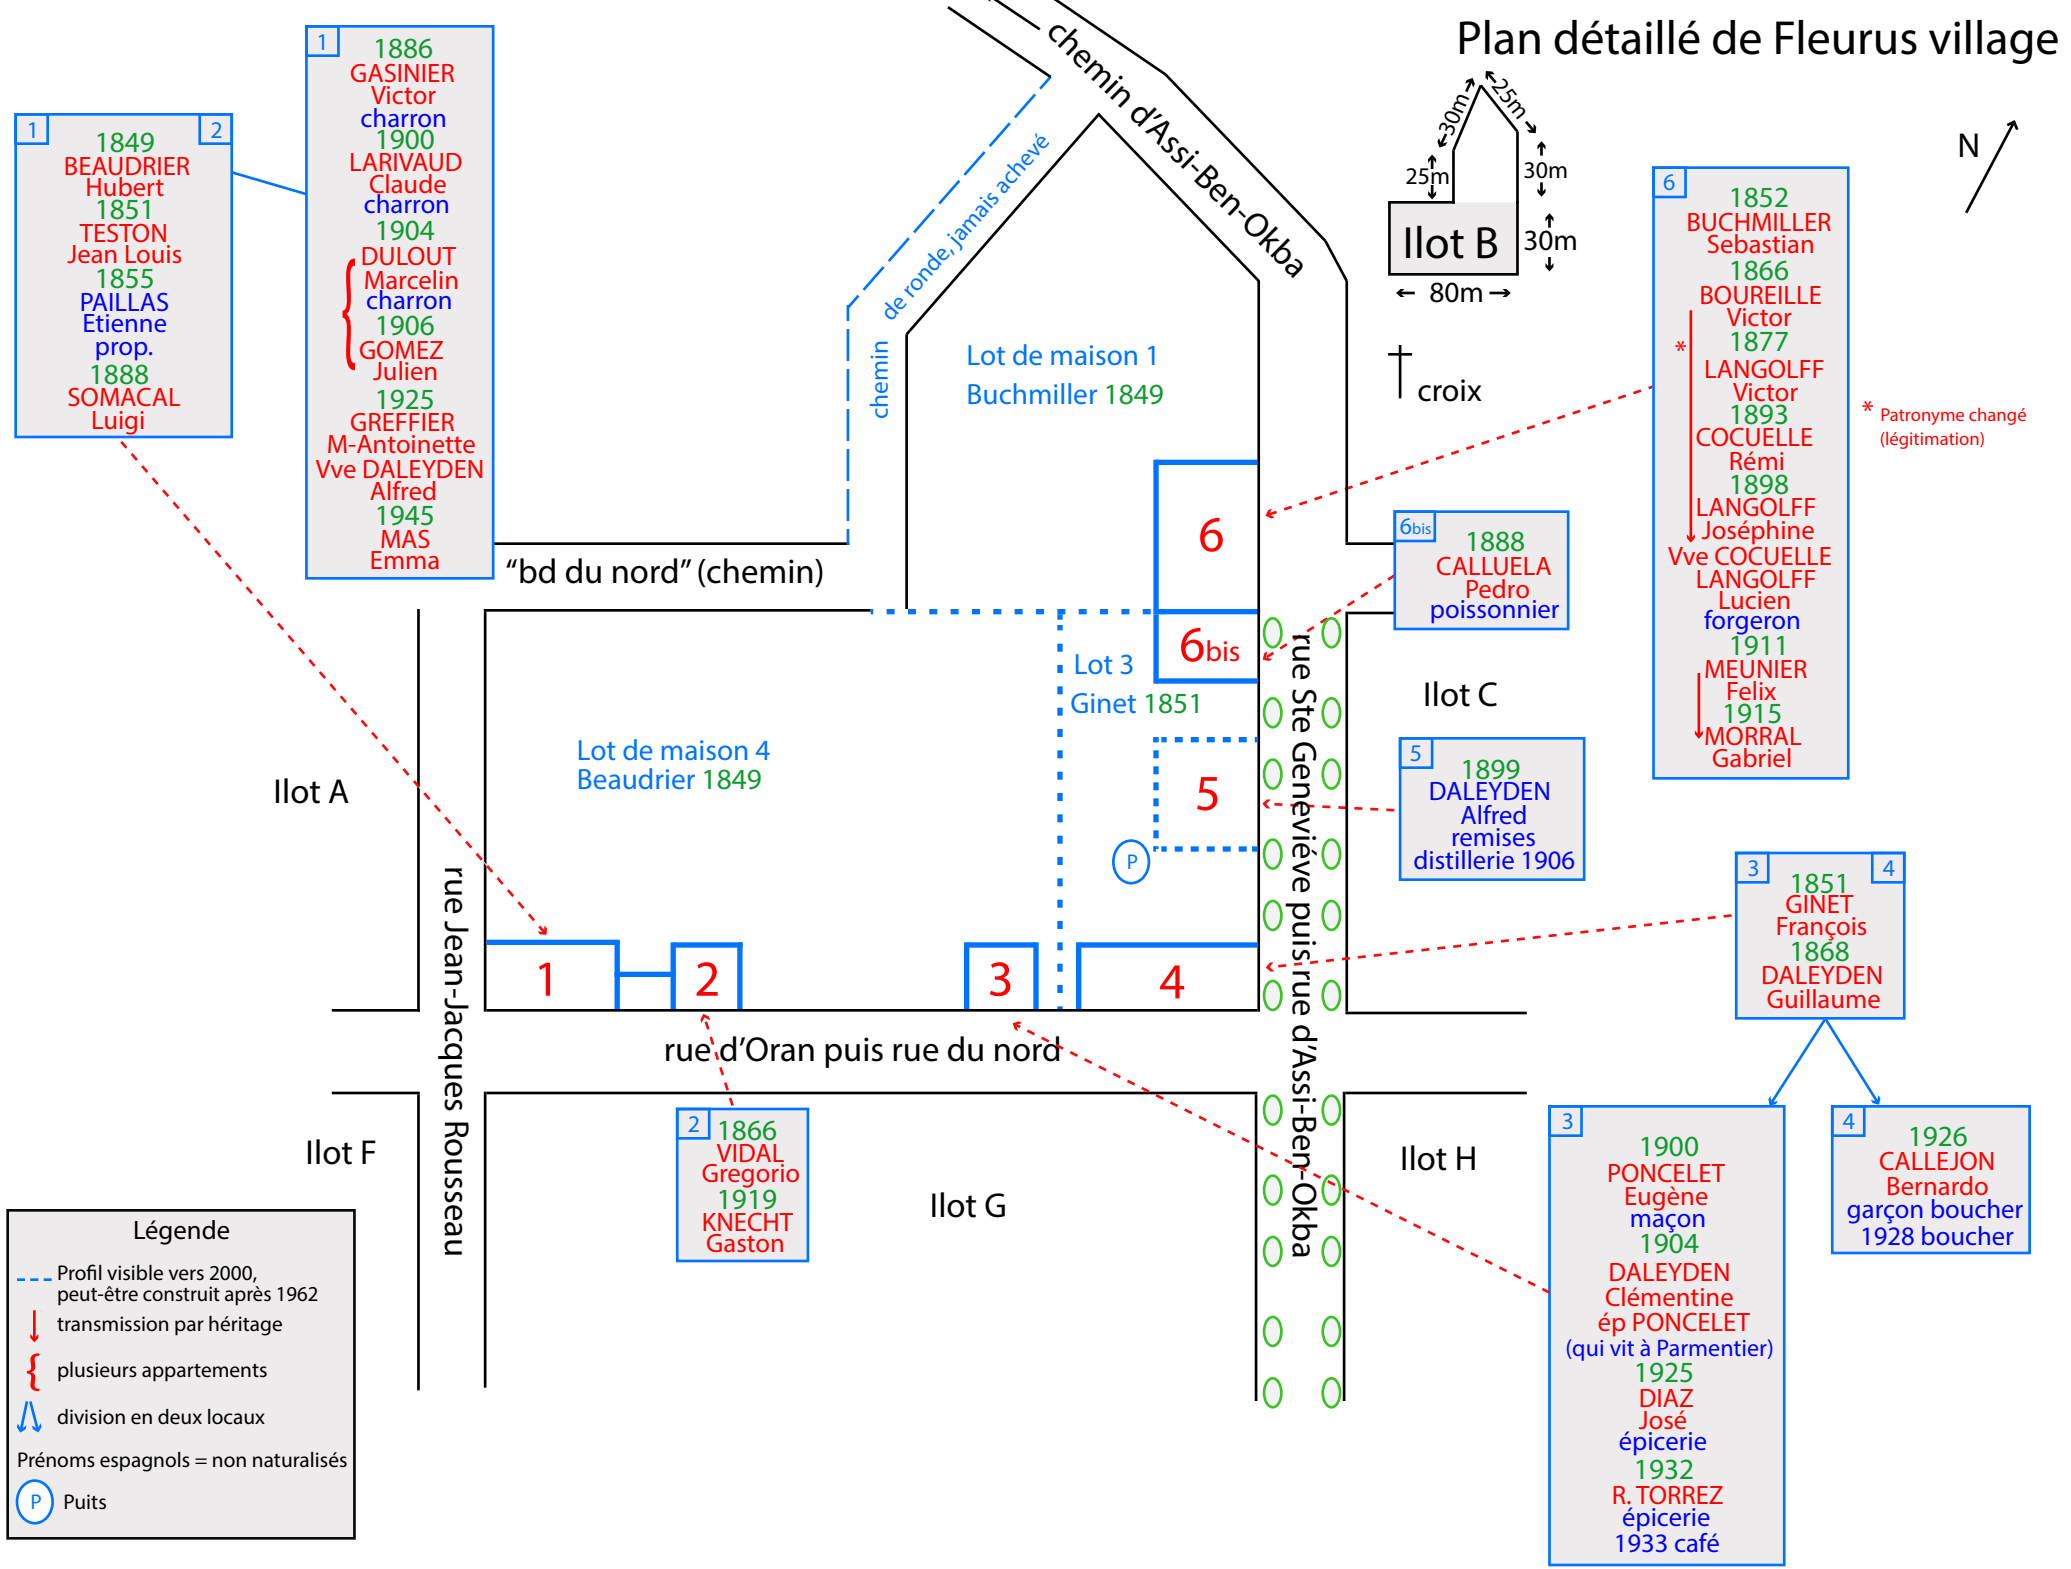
Plan détaillé de Fleurus village

N

1 2
1849
BEAUDRIER
Hubert
1851
TESTON
Jean Louis
1855
PAILLAS
Etienne
prop.
1888
SOMACAL
Luigi

1
1886
GASINIER
Victor
charron
1900
LARIVAUD
Claude
charron
1904
DULOUT
Marcelin
charron
1906
GOMEZ
Julien
1925
GREFFIER
M-Antoinette
Vve DALEYDEN
Alfred
1945
MAS
Emma

chemin d'Assi-Ben-Okba

chemin de ronde, jamais achevé

30m 25m
25m 30m
Ilot B 30m
80m

croix

6
1852
BUCHMILLER
Sebastian
1866
BOUREILLE
Victor
*
1877
LANGOLFF
Victor
1893
COCUELLE
Rémi
1898
LANGOLFF
Joséphine
Vve COCUELLE
LANGOLFF
Lucien
forgeron
1911
MEUNIER
Felix
1915
MORRAL
Gabriel

* Patronyme changé (légitimation)

Lot de maison 1
Buchmiller 1849

"bd du nord" (chemin)

6

6bis
1888
CALLUELA
Pedro
poissonnier

6bis

Lot 3
Ginet 1851

Ilot C

Lot de maison 4
Beaudrier 1849

Ilot A

5

5
1899
DALEYDEN
Alfred
remises
distillerie 1906

P

rue Ste Geneviève puis rue d'Assi-Ben-Okba

rue Jean-Jacques Rousseau

3 4
1851
GINET
François
1868
DALEYDEN
Guillaume

1 2 3 4

rue d'Oran puis rue du nord

Ilot F

2
1866
VIDAL
Gregorio
1919
KNECHT
Gaston

Ilot G

Ilot H

3
1900
PONCELET
Eugène
maçon
1904
DALEYDEN
Clémentine
ép PONCELET
(qui vit à Parmentier)
1925
DIAZ
José
épicerie
1932
R. TORREZ
épicerie
1933 café

4
1926
CALLEJON
Bernardo
garçon boucher
1928 boucher

Légende
Profil visible vers 2000, peut-être construit après 1962
transmission par héritage
plusieurs appartements
division en deux locaux
Prénoms espagnols = non naturalisés
P Puits